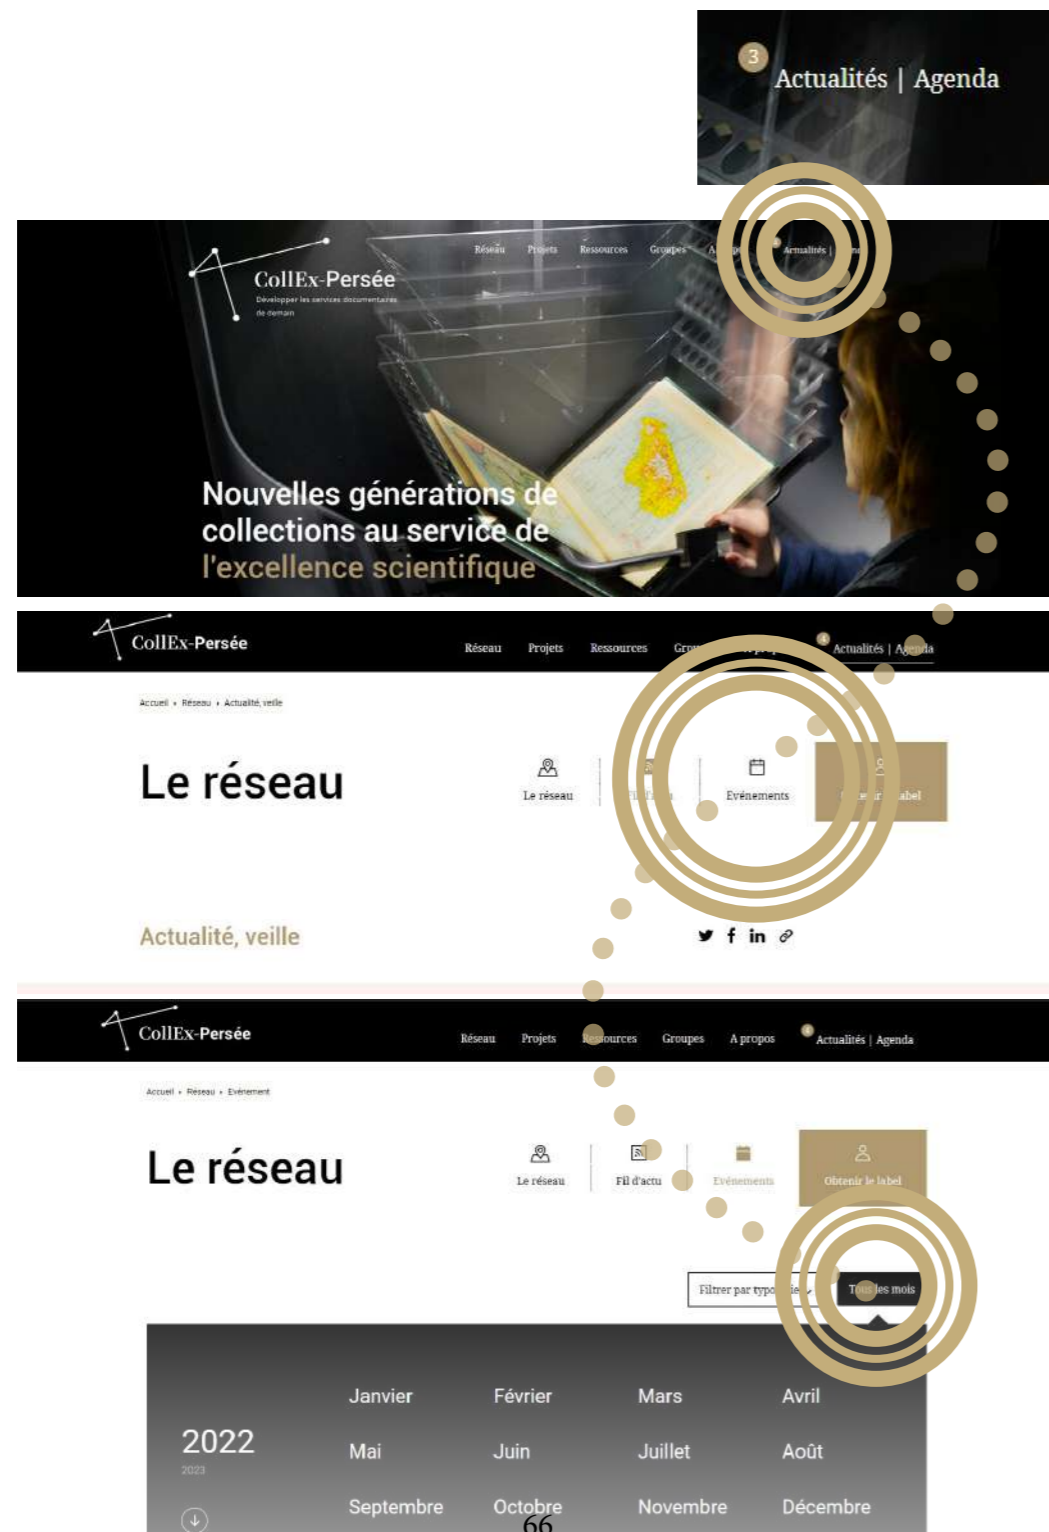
3 Actualités | Agenda

CollEx-Persée
Développer les services documentaires de demain

Réseau Projets Ressources Groupes A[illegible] Actualités | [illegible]

Nouvelles générations de collections au service de l'excellence scientifique

CollEx-Persée

Réseau Projets Ressources Gro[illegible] Actualités | Agenda

Accueil › Réseau › Actualité, veille

Le réseau

Le réseau Fil d'actu Evénements Obtenir le label

Actualité, veille

CollEx-Persée

Réseau Projets Ressources Groupes A propos Actualités | Agenda

Accueil › Réseau › Evénement

Le réseau

Le réseau Fil d'actu Evénements Obtenir le label

Filtrer par typo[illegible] Tous les mois

2022
2023

Janvier Février Mars Avril
Mai Juin Juillet Août
Septembre Octobre Novembre Décembre

66